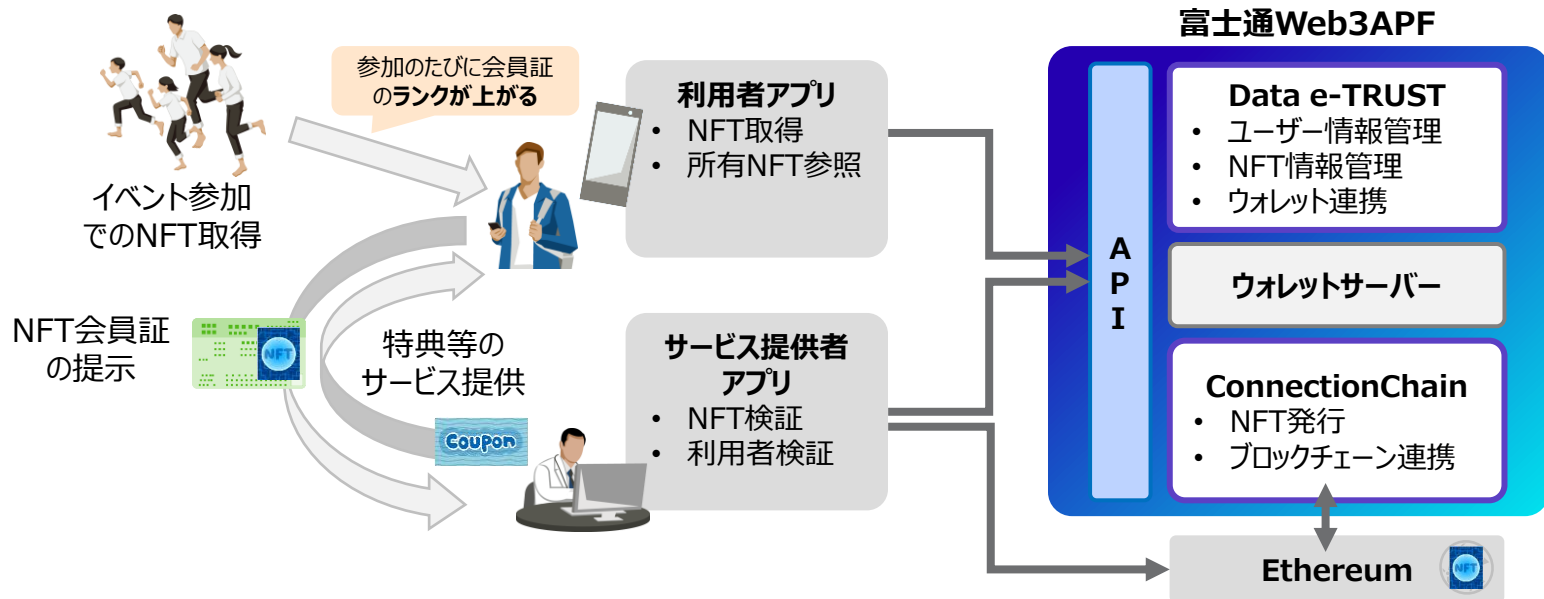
富士通Web3APF

参加のたびに会員証のランクが上がる

イベント参加でのNFT取得

利用者アプリ
• NFT取得
• 所有NFT参照

NFT会員証の提示

特典等のサービス提供

Coupon

サービス提供者アプリ
• NFT検証
• 利用者検証

NFT

API

Data e-TRUST
• ユーザー情報管理
• NFT情報管理
• ウォレット連携

ウォレットサーバー

ConnectionChain
• NFT発行
• ブロックチェーン連携

Ethereum

NFT